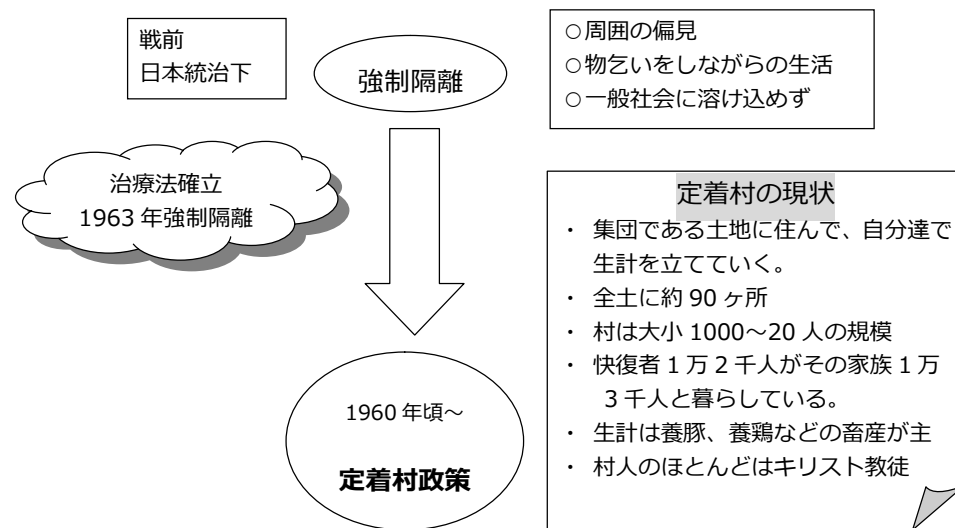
戦前
日本統治下

強制隔離

○周囲の偏見
○物乞いをしながらの生活
○一般社会に溶け込めず

治療法確立
1963 年強制隔離

定着村の現状
・ 集団である土地に住んで、自分達で生計を立てていく。
・ 全土に約 90 ヶ所
・ 村は大小 1000～20 人の規模
・ 快復者 1 万 2 千人がその家族 1 万 3 千人と暮らしている。
・ 生計は養豚、養鶏などの畜産が主
・ 村人のほとんどはキリスト教徒

1960 年頃～
定着村政策